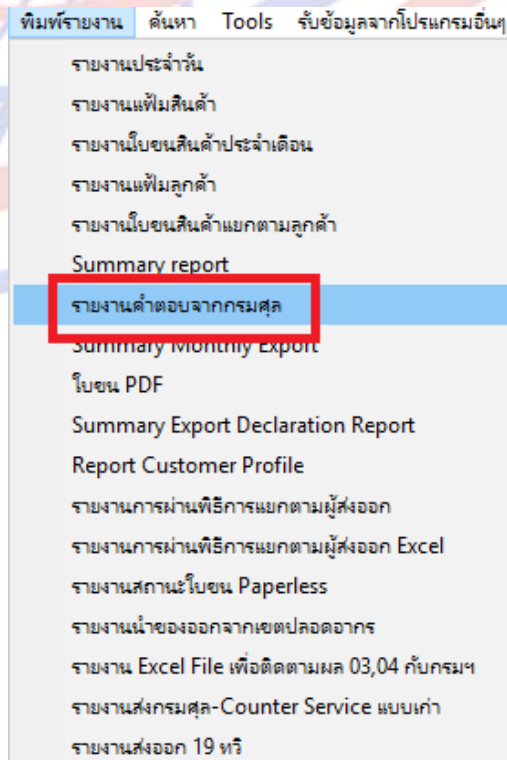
พิมพ์รายงาน ค้นหา Tools รับข้อมูลจากโปรแกรมอื่นๆ

รายงานประจำวัน
รายงานแฟ้มสินค้า
รายงานใบขนสินค้าประจำเดือน
รายงานแฟ้มลูกค้า
รายงานใบขนสินค้าแยกตามลูกค้า
Summary report
รายงานคำตอบจากกรมศุล
Summary Monthly Export
ใบขน PDF
Summary Export Declaration Report
Report Customer Profile
รายงานการผ่านพิธีการแยกตามผู้ส่งออก
รายงานการผ่านพิธีการแยกตามผู้ส่งออก Excel
รายงานสถานะใบขน Paperless
รายงานนำของออกจากเขตปลอดอากร
รายงาน Excel File เพื่อติดตามผล 03,04 กับกรมฯ
รายงานส่งกรมศุล-Counter Service แบบเก่า
รายงานส่งออก 19 ทวิ